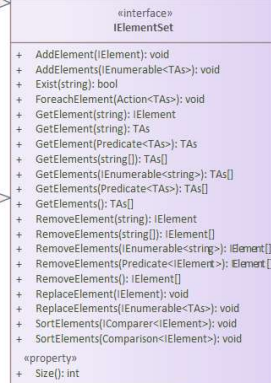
«interface»
IElementSet

+ AddElement(IElement): void
+ AddElements(IEnumerable<TAs>): void
+ Exist(string): bool
+ ForeachElement(Action<TAs>): void
+ GetElement(string): IElement
+ GetElement(string): TAs
+ GetElement(Predicate<TAs>): TAs
+ GetElements(string[]): TAs[]
+ GetElements(IEnumerable<string>): TAs[]
+ GetElements(Predicate<TAs>): TAs[]
+ GetElements(): TAs[]
+ RemoveElement(string): IElement
+ RemoveElements(string[]): IElement[]
+ RemoveElements(IEnumerable<string>): IElement[]
+ RemoveElements(Predicate<IElement>): IElement[]
+ RemoveElements(): IElement[]
+ ReplaceElement(IElement): void
+ ReplaceElements(IEnumerable<TAs>): void
+ SortElements(IComparer<IElement>): void
+ SortElements(Comparison<IElement>): void

«property»
+ Size(): int